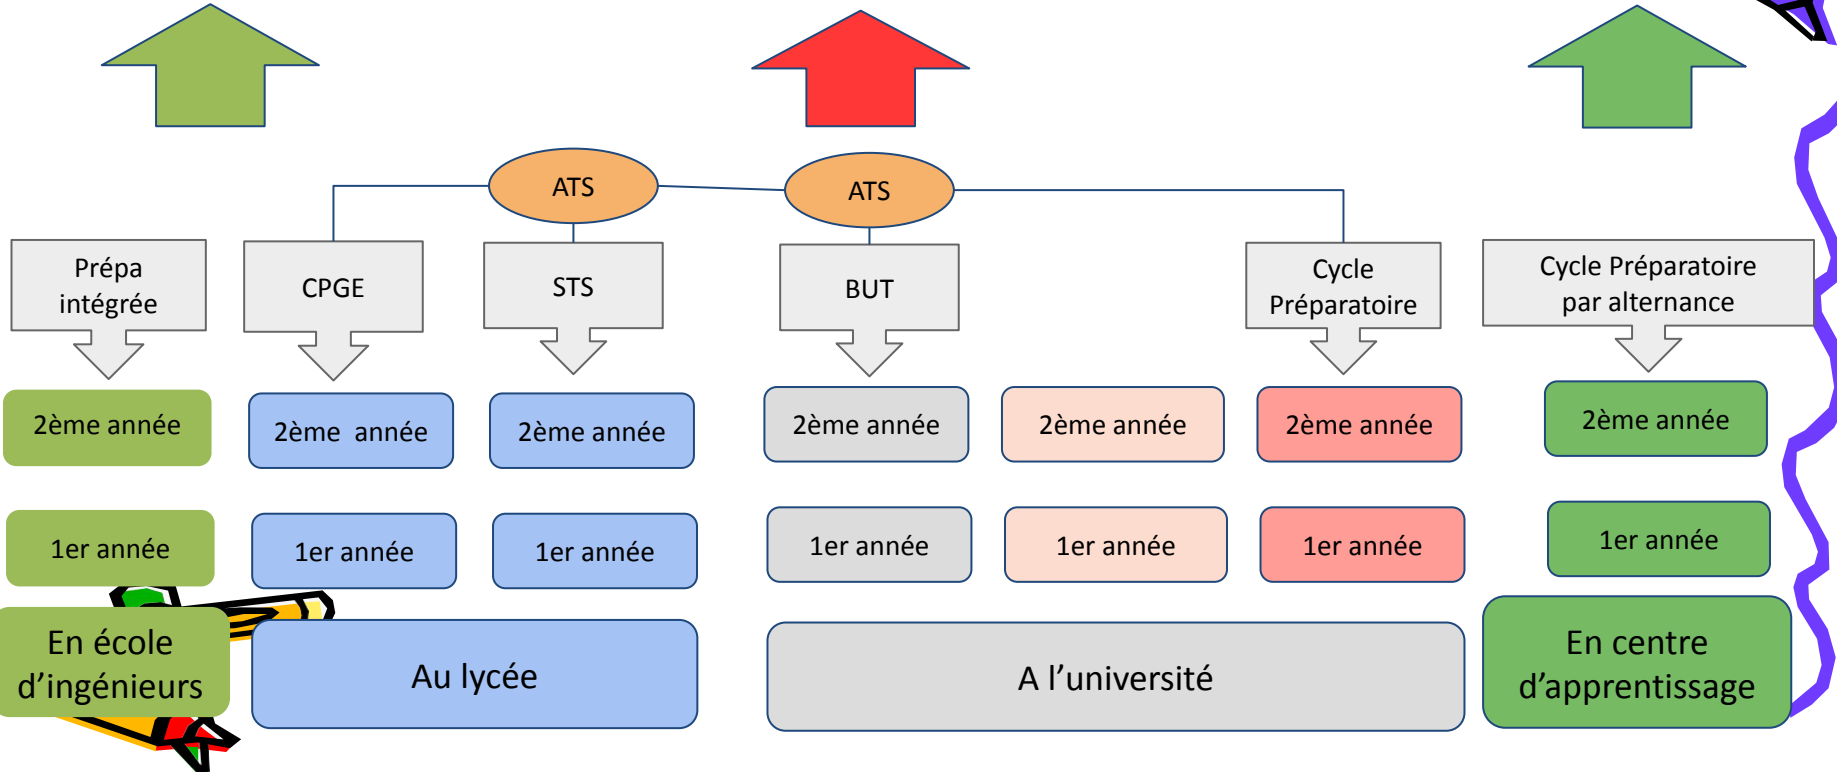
ATS

ATS

Prépa intégrée

CPGE

STS

BUT

Cycle Préparatoire

Cycle Préparatoire par alternance

2ème année

2ème  année

2ème année

2ème année

2ème année

2ème année

2ème année

1er année

1er année

1er année

1er année

1er année

1er année

1er année

En école d'ingénieurs

Au lycée

A l'université

En centre d'apprentissage